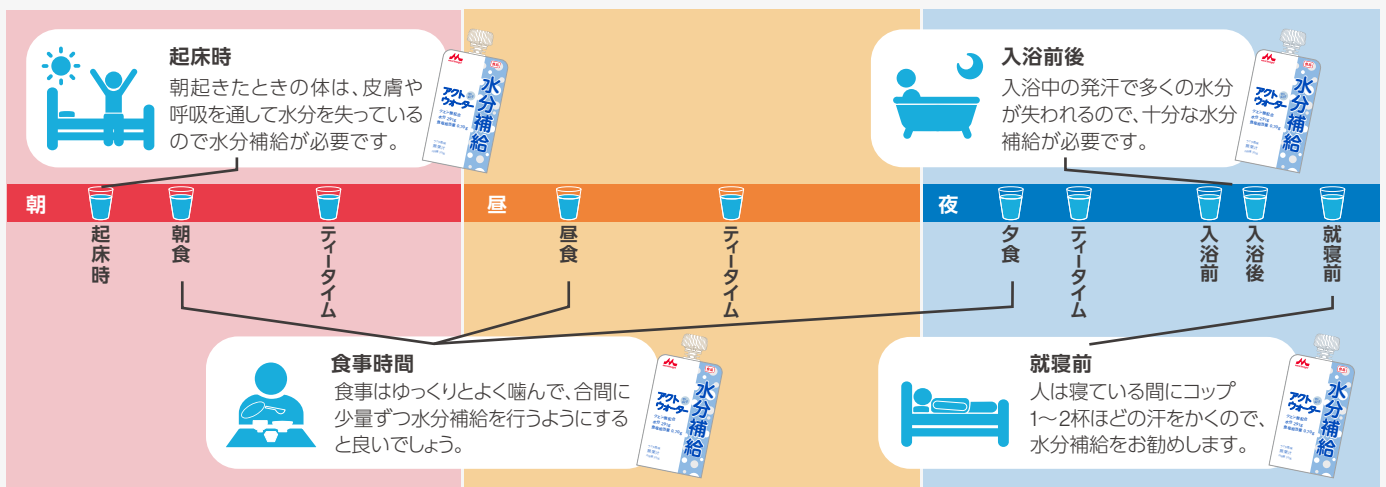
起床時
朝起きたときの体は、皮膚や呼吸を通して水分を失っているので水分補給が必要です。

アクトウォーター 水分補給

入浴前後
入浴中の発汗で多くの水分が失われるので、十分な水分補給が必要です。

アクトウォーター 水分補給

朝
起床時
朝食
ティータイム

昼
昼食
ティータイム

夜
夕食
ティータイム
入浴前
入浴後
就寝前

食事時間
食事はゆっくりとよく噛んで、合間に少量ずつ水分補給を行うようにすると良いでしょう。

アクトウォーター 水分補給

就寝前
人は寝ている間にコップ1～2杯ほどの汗をかくので、水分補給をお勧めします。

アクトウォーター 水分補給